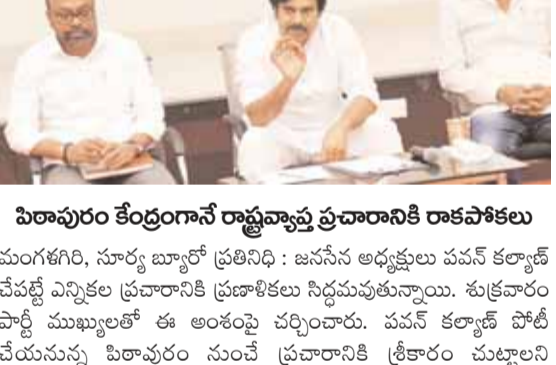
పిఠాపురం కేంద్రంగానే రాష్ట్రవ్యాప్త ప్రచారానికి రాకపోకలు

మంగళగిరి, సూర్య బ్యూరో ప్రతినిధి : జనసేన అధ్యక్షులు పవన్ కల్యాణ్ చేపట్టే ఎన్నికల ప్రచారానికి ప్రణాళికలు సిద్ధమవుతున్నాయి. శుక్రవారం పార్టీ ముఖ్యులతో ఈ అంశంపై చర్చించారు. పవన్ కల్యాణ్ పోటీ చేయనున్న పిఠాపురం నుంచే ప్రచారానికి శ్రీకారం చుట్టాలని